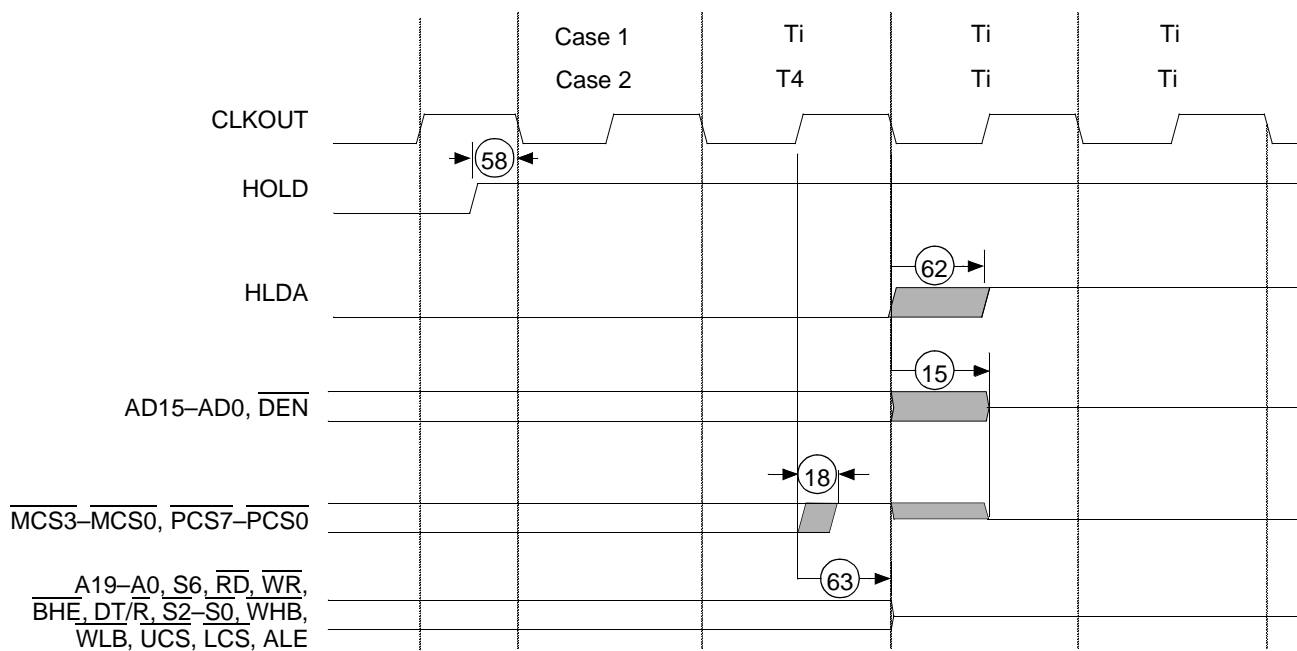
Case 1 Ti Ti Ti

Case 2 T4 Ti Ti

CLKOUT

58

HOLD

62

HLDA

15

AD15–AD0, $\overline{DEN}$

18

$\overline{MCS3}$–$\overline{MCS0}$, $\overline{PCS7}$–$\overline{PCS0}$

63

A19–A0, S6, $\overline{RD}$, $\overline{WR}$, $\overline{BHE}$, DT/$\overline{R}$, $\overline{S2}$–$\overline{S0}$, $\overline{WHB}$, $\overline{WLB}$, $\overline{UCS}$, $\overline{LCS}$, ALE